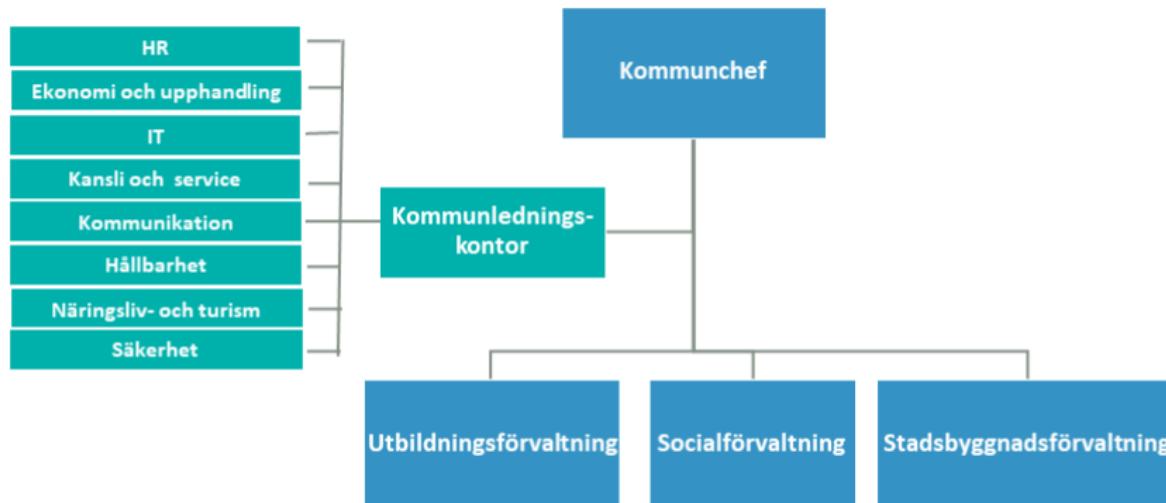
HR
Ekonomi och upphandling
IT
Kansli och service
Kommunikation
Hållbarhet
Näringsliv- och turism
Säkerhet

Kommunchef

Kommunlednings-kontor

Utbildningsförvaltning
Socialförvaltning
Stadsbyggnadsförvaltning